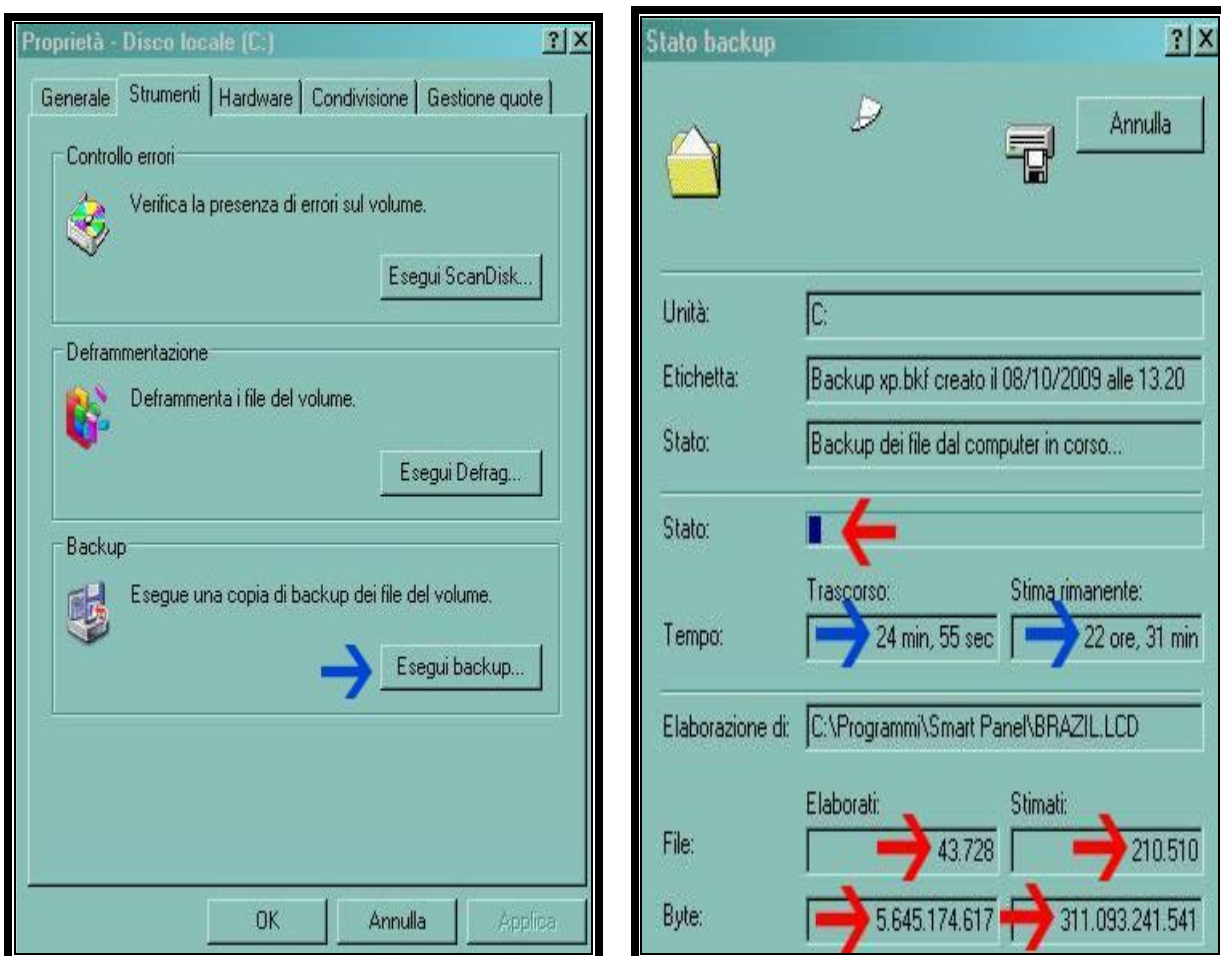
Proprietà - Disco locale (C:)
? X

Generale | Strumenti | Hardware | Condivisione | Gestione quote

Controllo errori

Verifica la presenza di errori sul volume.

Esegui ScanDisk...

Deframmentazione

Deframmenta i file del volume.

Esegui Defrag...

Backup

Esegue una copia di backup dei file del volume.

Esegui backup...

OK | Annulla | Applica

Stato backup
? X

Annulla

Unità: C:

Etichetta: Backup xp.bkf creato il 08/10/2009 alle 13.20

Stato: Backup dei file dal computer in corso...

Stato:

| | Trascorso: | Stima rimanente: |
|---|---|---|
| Tempo: | 24 min, 55 sec | 22 ore, 31 min |

Elaborazione di: C:\Programmi\Smart Panel\BRAZIL.LCD

| | Elaborati: | Stimati: |
|---|---|---|
| File: | 43.728 | 210.510 |
| Byte: | 5.645.174.617 | 311.093.241.541 |